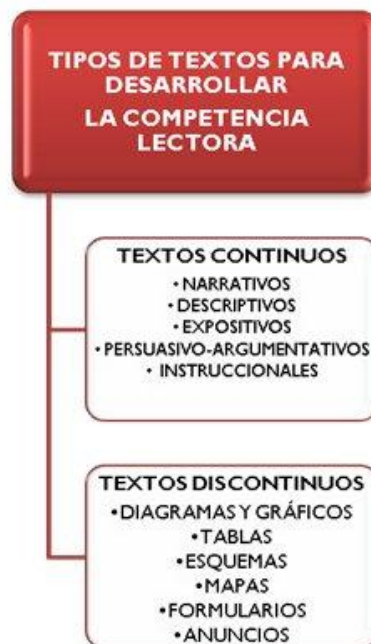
TIPOS DE TEXTOS PARA DESARROLLAR LA COMPETENCIA LECTORA

TEXTOS CONTINUOS
• NARRATIVOS
• DESCRIPTIVOS
• EXPOSITIVOS
• PERSUASIVO-ARGUMENTATIVOS
• INSTRUCCIONALES

TEXTOS DISCONTINUOS
•DIAGRAMAS Y GRÁFICOS
•TABLAS
•ESQUEMAS
•MAPAS
•FORMULARIOS
•ANUNCIOS